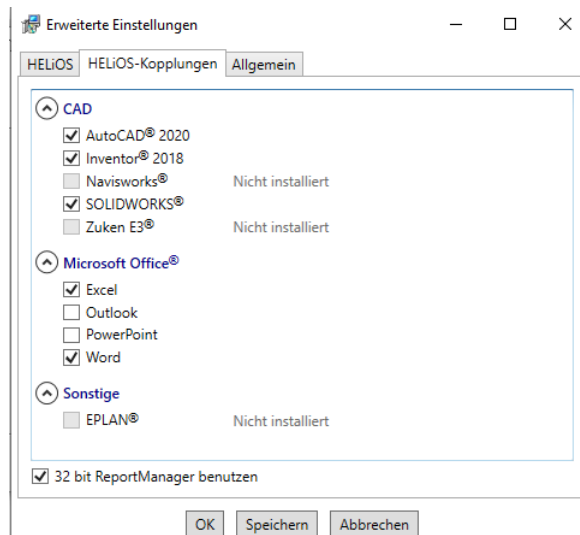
Erweiterte Einstellungen

HELiOS | HELiOS-Kopplungen | Allgemein

CAD
AutoCAD® 2020
Inventor® 2018
Navisworks® Nicht installiert
SOLIDWORKS®
Zuken E3® Nicht installiert

Microsoft Office®
Excel
Outlook
PowerPoint
Word

Sonstige
EPLAN® Nicht installiert

32 bit ReportManager benutzen

OK | Speichern | Abbrechen